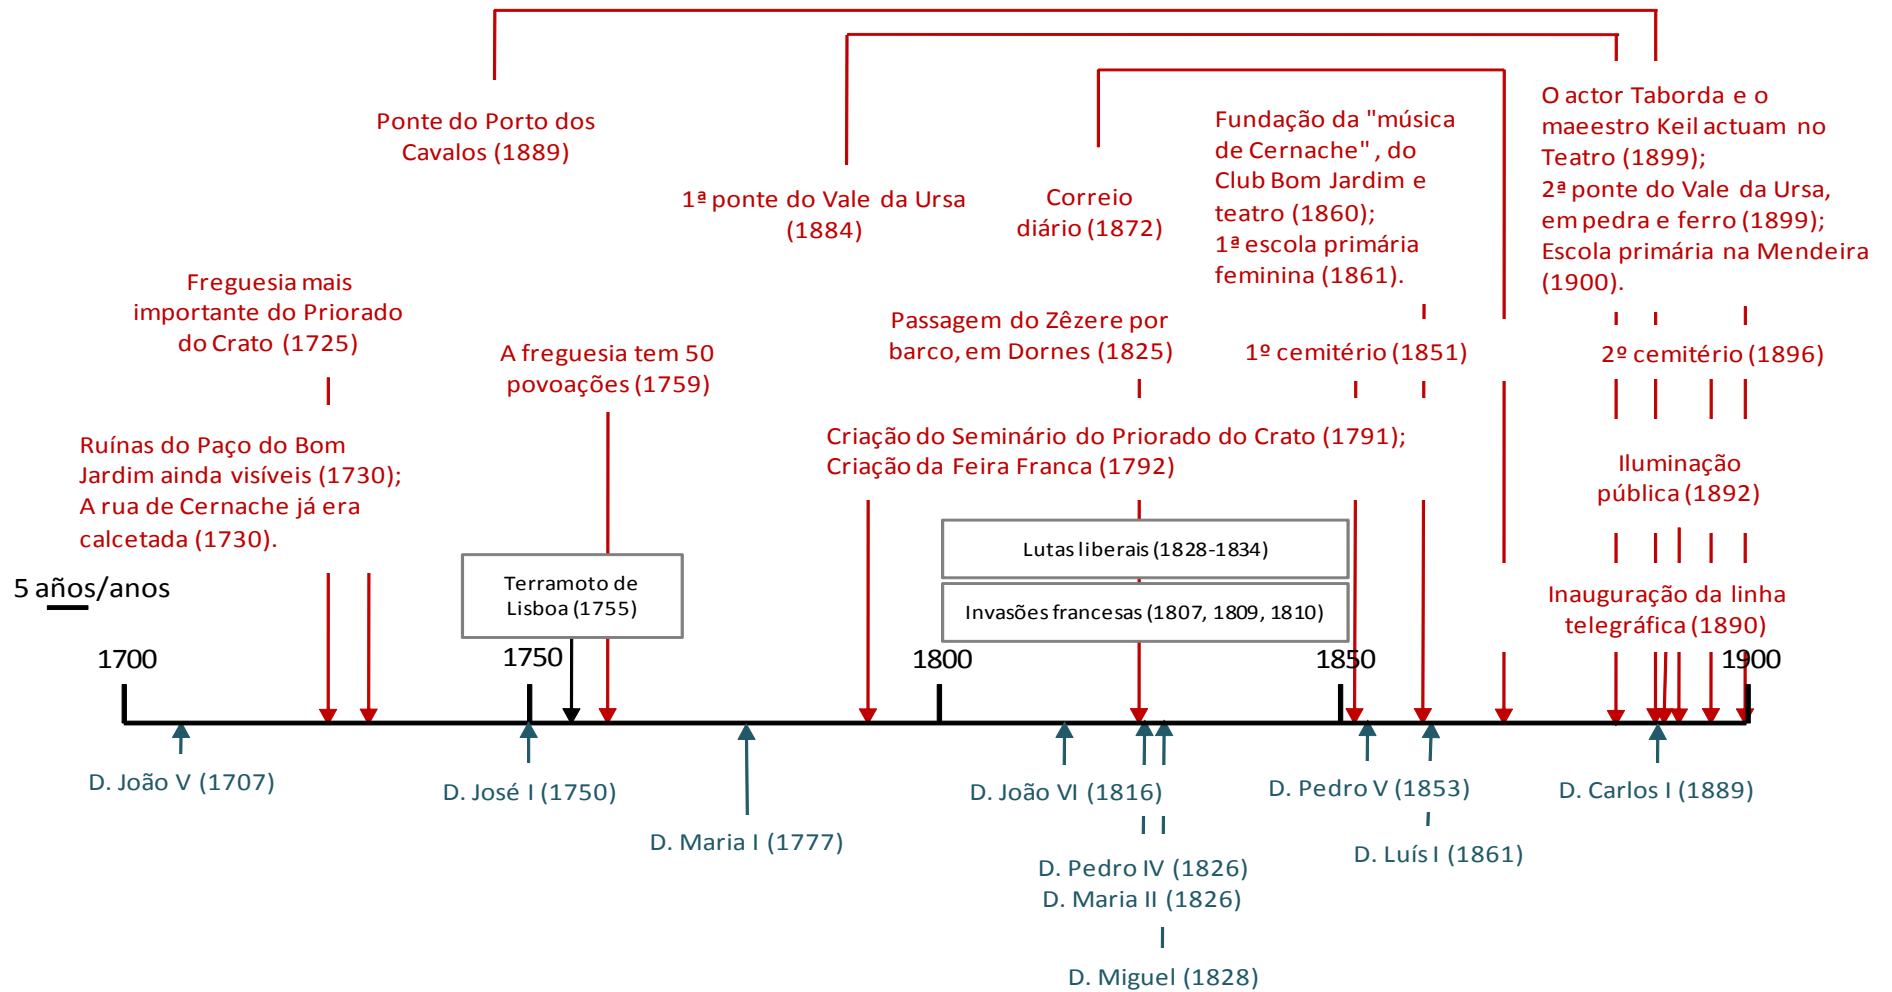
Ponte do Porto dos Cavalos (1889)

1ª ponte do Vale da Ursa (1884)

Correio diário (1872)

Fundação da "música de Cernache", do Club Bom Jardim e teatro (1860);
1ª escola primária feminina (1861).

O actor Taborda e o maeestro Keil actuam no Teatro (1899);
2ª ponte do Vale da Ursa, em pedra e ferro (1899);
Escola primária na Mendeira (1900).

Freguesia mais importante do Priorado do Crato (1725)

A freguesia tem 50 povoações (1759)

Passagem do Zêzere por barco, em Dornes (1825)

1º cemitério (1851)

2º cemitério (1896)

Ruínas do Paço do Bom Jardim ainda visíveis (1730);
A rua de Cernache já era calcetada (1730).

Criação do Seminário do Priorado do Crato (1791);
Criação da Feira Franca (1792)

Iluminação pública (1892)

Lutas liberais (1828-1834)

Terramoto de Lisboa (1755)

Invasões francesas (1807, 1809, 1810)

Inauguração da linha telegráfica (1890)

5 años/anos

1700

1750

1800

1850

1900

D. João V (1707)

D. José I (1750)

D. Maria I (1777)

D. João VI (1816)

D. Pedro IV (1826)
D. Maria II (1826)

D. Miguel (1828)

D. Pedro V (1853)

D. Luís I (1861)

D. Carlos I (1889)